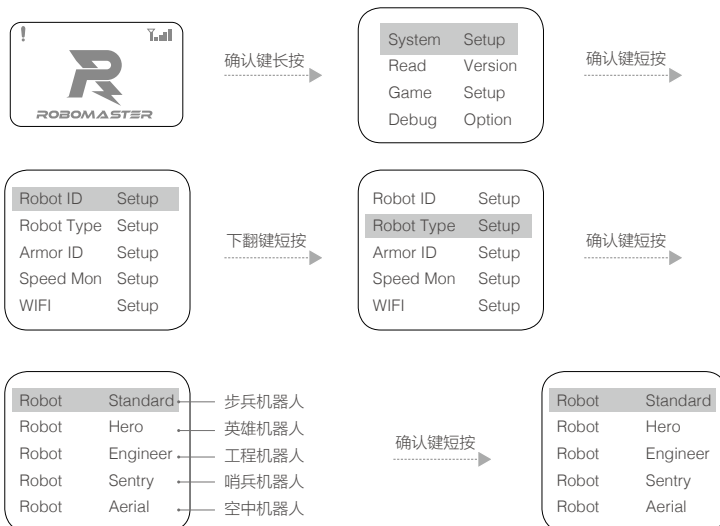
!

ROBOMASTER

确认键长按

System Setup
Read Version
Game Setup
Debug Option

确认键短按

Robot ID Setup
Robot Type Setup
Armor ID Setup
Speed Mon Setup
WIFI Setup

下翻键短按

Robot ID Setup
Robot Type Setup
Armor ID Setup
Speed Mon Setup
WIFI Setup

确认键短按

Robot Standard
Robot Hero
Robot Engineer
Robot Sentry
Robot Aerial

步兵机器人
英雄机器人
工程机器人
哨兵机器人
空中机器人

确认键短按

Robot Standard
Robot Hero
Robot Engineer
Robot Sentry
Robot Aerial